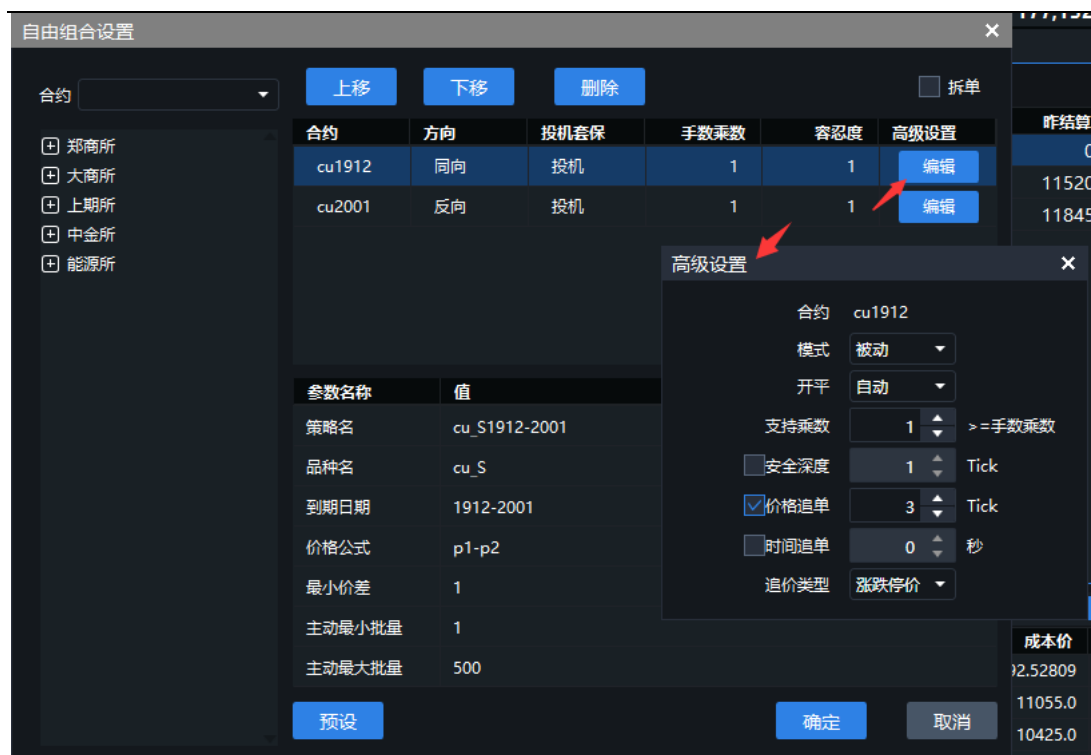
自由组合设置

合约

郑商所
大商所
上期所
中金所
能源所

上移 下移 删除 拆单

| 合约 | 方向 | 投机套保 | 手数乘数 | 容忍度 | 高级设置 |
|---|---|---|---|---|---|
| cu1912 | 同向 | 投机 | 1 | 1 | 编辑 |
| cu2001 | 反向 | 投机 | 1 | 1 | 编辑 |

| 参数名称 | 值 |
|---|---|
| 策略名 | cu_S1912-2001 |
| 品种名 | cu_S |
| 到期日期 | 1912-2001 |
| 价格公式 | p1-p2 |
| 最小价差 | 1 |
| 主动最小批量 | 1 |
| 主动最大批量 | 500 |

预设 确定 取消

高级设置
合约 cu1912
模式 被动
开平 自动
支持乘数 1 >=手数乘数
安全深度 1 Tick
价格追单 3 Tick
时间追单 0 秒
追价类型 涨跌停价

昨结算
0
11520
11845
成本价
92.52809
11055.0
10425.0